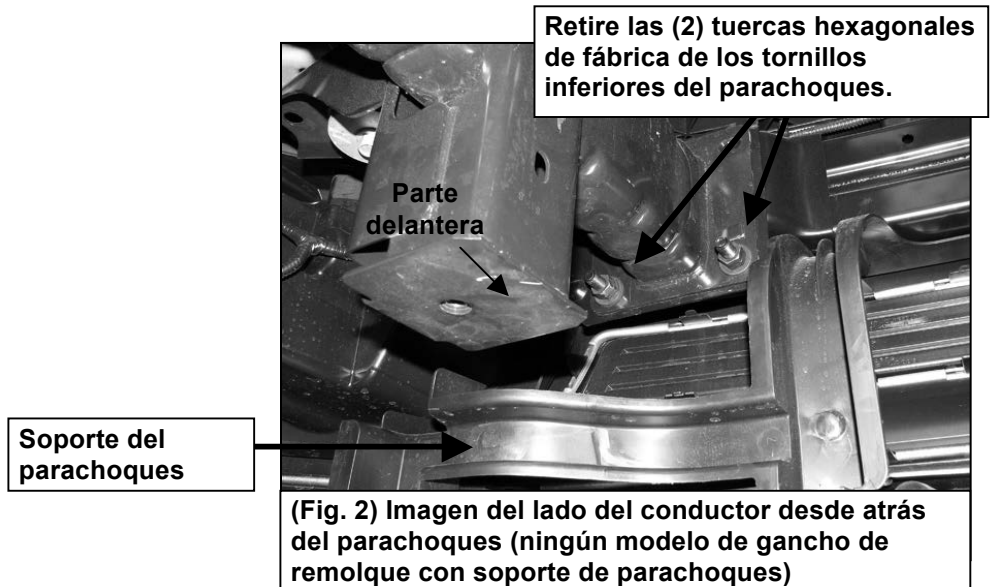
Retire las (2) tuercas hexagonales de fábrica de los tornillos inferiores del parachoques.

Parte delantera

Soporte del parachoques

(Fig. 2) Imagen del lado del conductor desde atrás del parachoques (ningún modelo de gancho de remolque con soporte de parachoques)